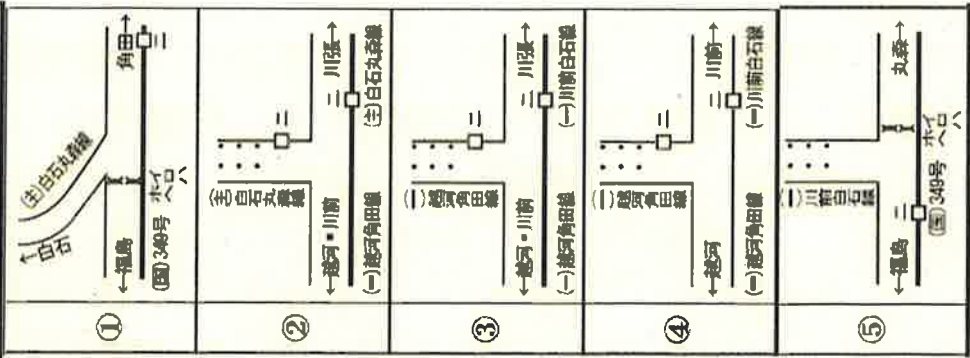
①
(主)白石丸森線
←白石
←福島
(国)349号
ホイヘロハ
角田→
ニ

②
(主)白石丸森線
ニ
←越河・川前
(一)越河角田線
ニ
(主)白石丸森線
川張→

③
(一)越河角田線
ニ
←越河・川前
(一)越河角田線
ニ
(一)川前白石線
川張→

④
(一)越河角田線
ニ
←越河
(一)越河角田線
ニ
(一)川前白石線
川前→

⑤
(一)川前白石線
ニ
←福島
(国)349号
ホイヘロハ
丸森→